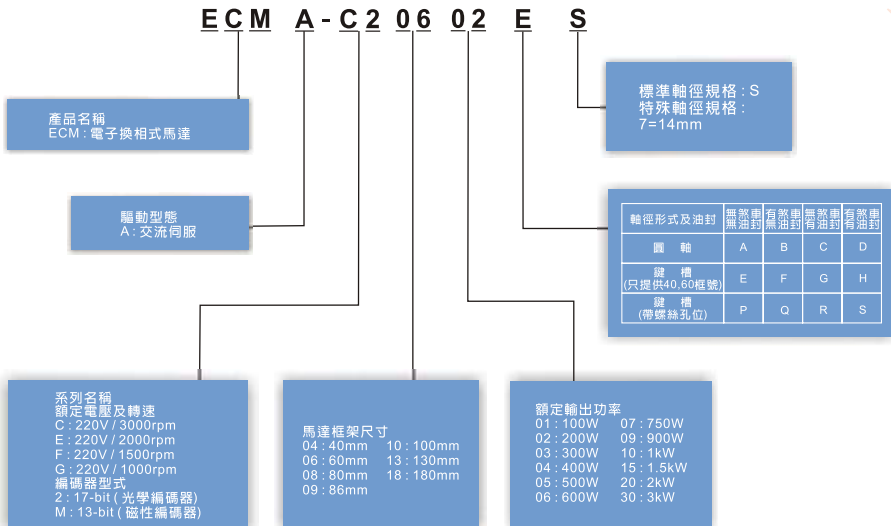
ECM A-C2 06 02 E S

產品名稱
ECM : 電子換相式馬達

驅動型態
A : 交流伺服

系列名稱
額定電壓及轉速
C : 220V / 3000rpm
E : 220V / 2000rpm
F : 220V / 1500rpm
G : 220V / 1000rpm
編碼器型式
2 : 17-bit ( 光學編碼器)
M : 13-bit ( 磁性編碼器)

馬達框架尺寸
04 : 40mm 10 : 100mm
06 : 60mm 13 : 130mm
08 : 80mm 18 : 180mm
09 : 86mm

額定輸出功率
01 : 100W 07 : 750W
02 : 200W 09 : 900W
03 : 300W 10 : 1kW
04 : 400W 15 : 1.5kW
05 : 500W 20 : 2kW
06 : 600W 30 : 3kW

標準軸徑規格 : S
特殊軸徑規格 :
7=14mm

| 軸徑形式及油封 | 無煞車 無油封 | 有煞車 無油封 | 無煞車 有油封 | 有煞車 有油封 |
|---|---|---|---|---|
| 圓 軸 | A | B | C | D |
| 鍵 槽 (只提供40,60框號) | E | F | G | H |
| 鍵 槽 (帶螺絲孔位) | P | Q | R | S |